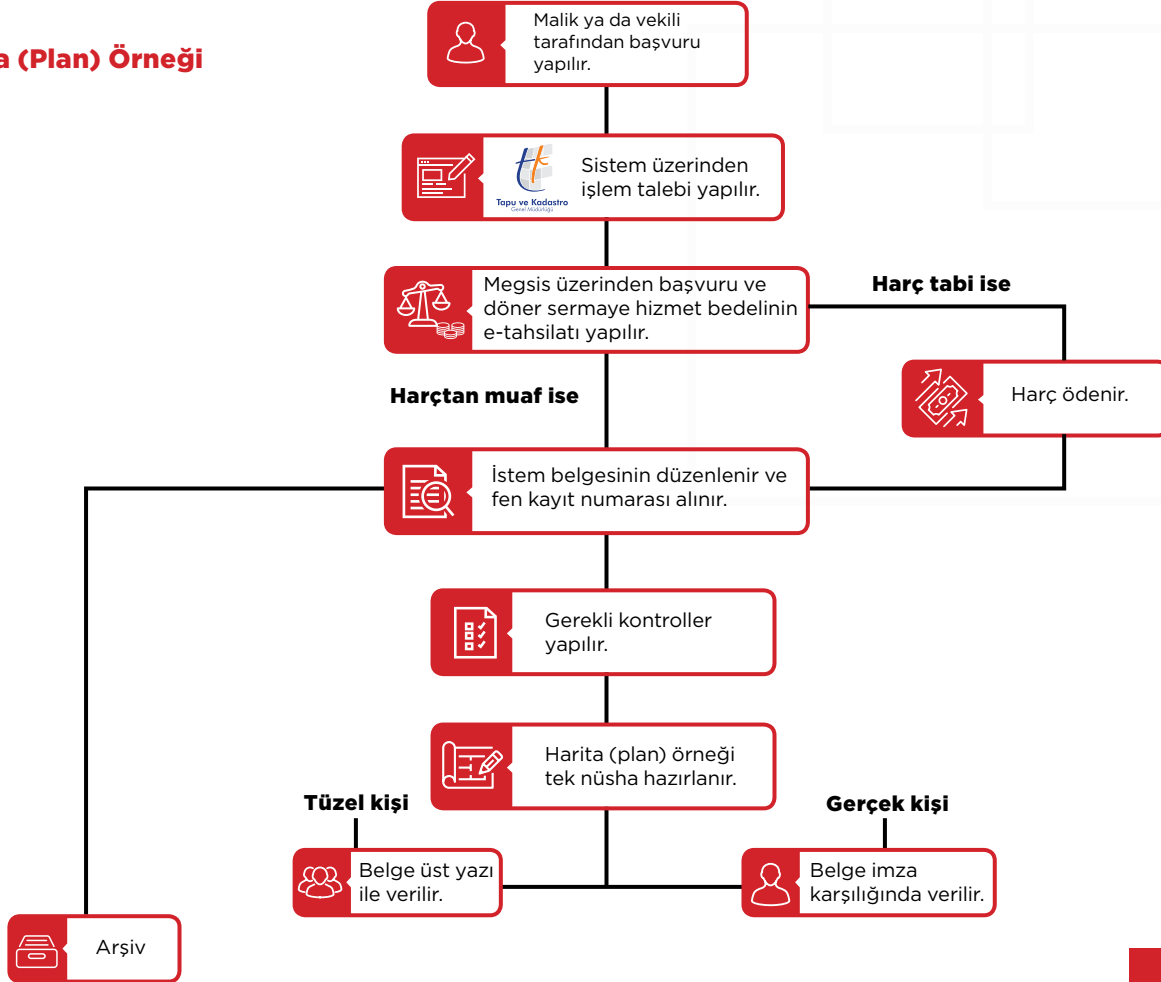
a (Plan) Örneği

Malik ya da vekili tarafından başvuru yapılır.

Tapu ve Kadastro Genel Müdürlüğü

Sistem üzerinden işlem talebi yapılır.

Megsis üzerinden başvuru ve döner sermaye hizmet bedelinin e-tahsilatı yapılır.

Harç tabi ise

Harç ödenir.

Harçtan muaf ise

İstem belgesinin düzenlenir ve fen kayıt numarası alınır.

Gerekli kontroller yapılır.

Harita (plan) örneği tek nüsha hazırlanır.

Tüzel kişi

Gerçek kişi

Belge üst yazı ile verilir.

Belge imza karşılığında verilir.

Arşiv